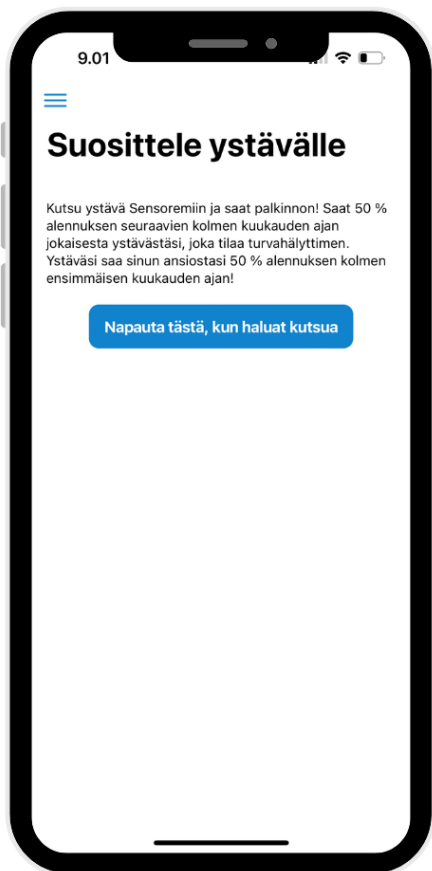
9.01

Suosittele ystävälle

Kutsu ystävä Sensoremiin ja saat palkinnon! Saat 50 % alennuksen seuraavien kolmen kuukauden ajan jokaisesta ystävästäsi, joka tilaa turvahälyttimen. Ystäväsi saa sinun ansiostasi 50 % alennuksen kolmen ensimmäisen kuukauden ajan!

Napauta tästä, kun haluat kutsua